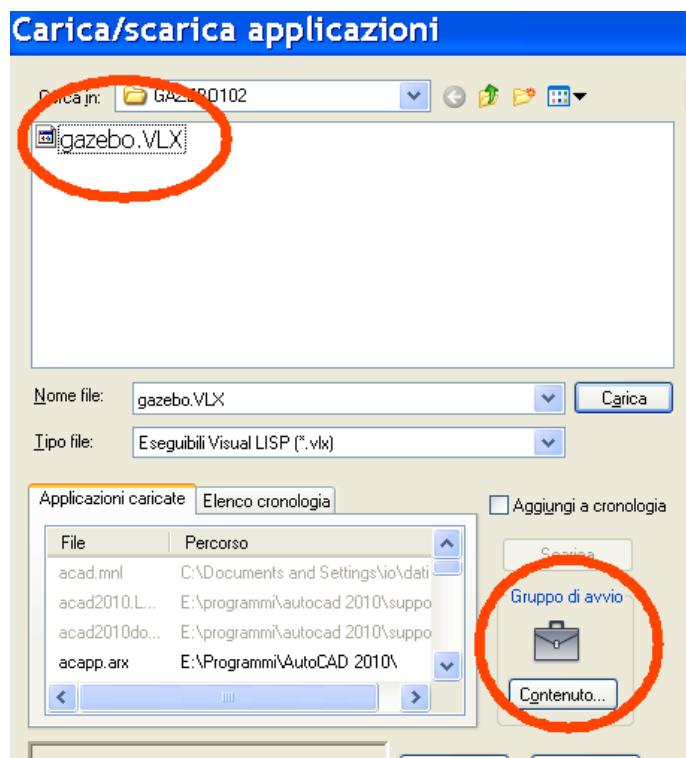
Carica/scarica applicazioni

Carica in: GAZEBO102

gazebo.VLX

Nome file: gazebo.VLX

Carica

Tipo file: Eseguibili Visual LISP (*.vlx)

Applicazioni caricate

Elenco cronologia

Aggiungi a cronologia

| File | Percorso |
|---|---|
| acad.mnl | C:\Documents and Settings\io\dati |
| acad2010.L... | E:\programmi\autocad 2010\suppo |
| acad2010do... | E:\programmi\autocad 2010\suppo |
| acapp.arx | E:\Programmi\AutoCAD 2010\ |

Scarica

Gruppo di avvio

Contenuto...